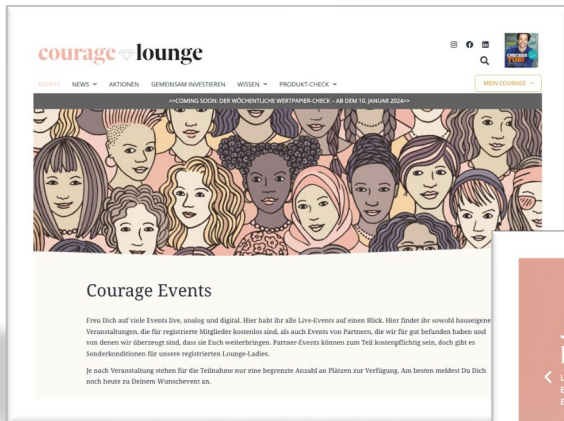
courage lounge

EVENTS NEWS AKTIONEN GEMEINSAM INVESTIEREN WISSEN PRODUKT-CHECK MEIN COURAGE

>>COMING SOON: DER WÖCHENTLICHE WERTPAPIER-CHECK – AB DEM 10. JANUAR 2024<<

Courage Events

Freu Dich auf viele Events live, analog und digital. Hier habt ihr alle Live-Events auf einen Blick. Hier findet ihr sowohl hauseigene Veranstaltungen, die für registrierte Mitglieder kostenlos sind, als auch Events von Partnern, die wir für gut befunden haben und von denen wir überzeugt sind, dass sie Euch weiterbringen. Partner-Events können zum Teil kostenpflichtig sein, doch gibt es Sonderkonditionen für unsere registrierten Lounge-Ladies.

Je nach Veranstaltung stehen für die Teilnahme nur eine begrenzte Anzahl an Plätzen zur Verfügung. Am besten meldest Du Dich noch heute zu Deinem Wunschevent an.